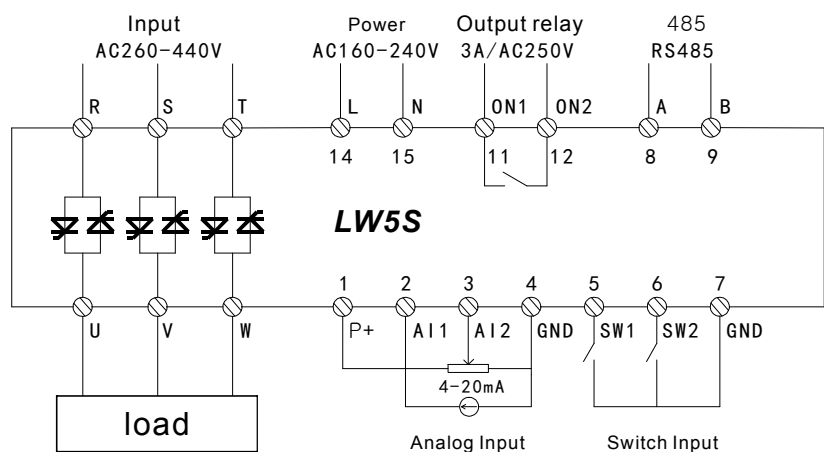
Input
AC260-440V

Power
AC160-240V

Output relay
3A/AC250V

485
RS485

R S T L N ON1 ON2 A B

14 15 11 12 8 9

LW5S

1 2 3 4 5 6 7

U V W P+ AI1 AI2 GND SW1 SW2 GND

4-20mA

load

Analog Input

Switch Input